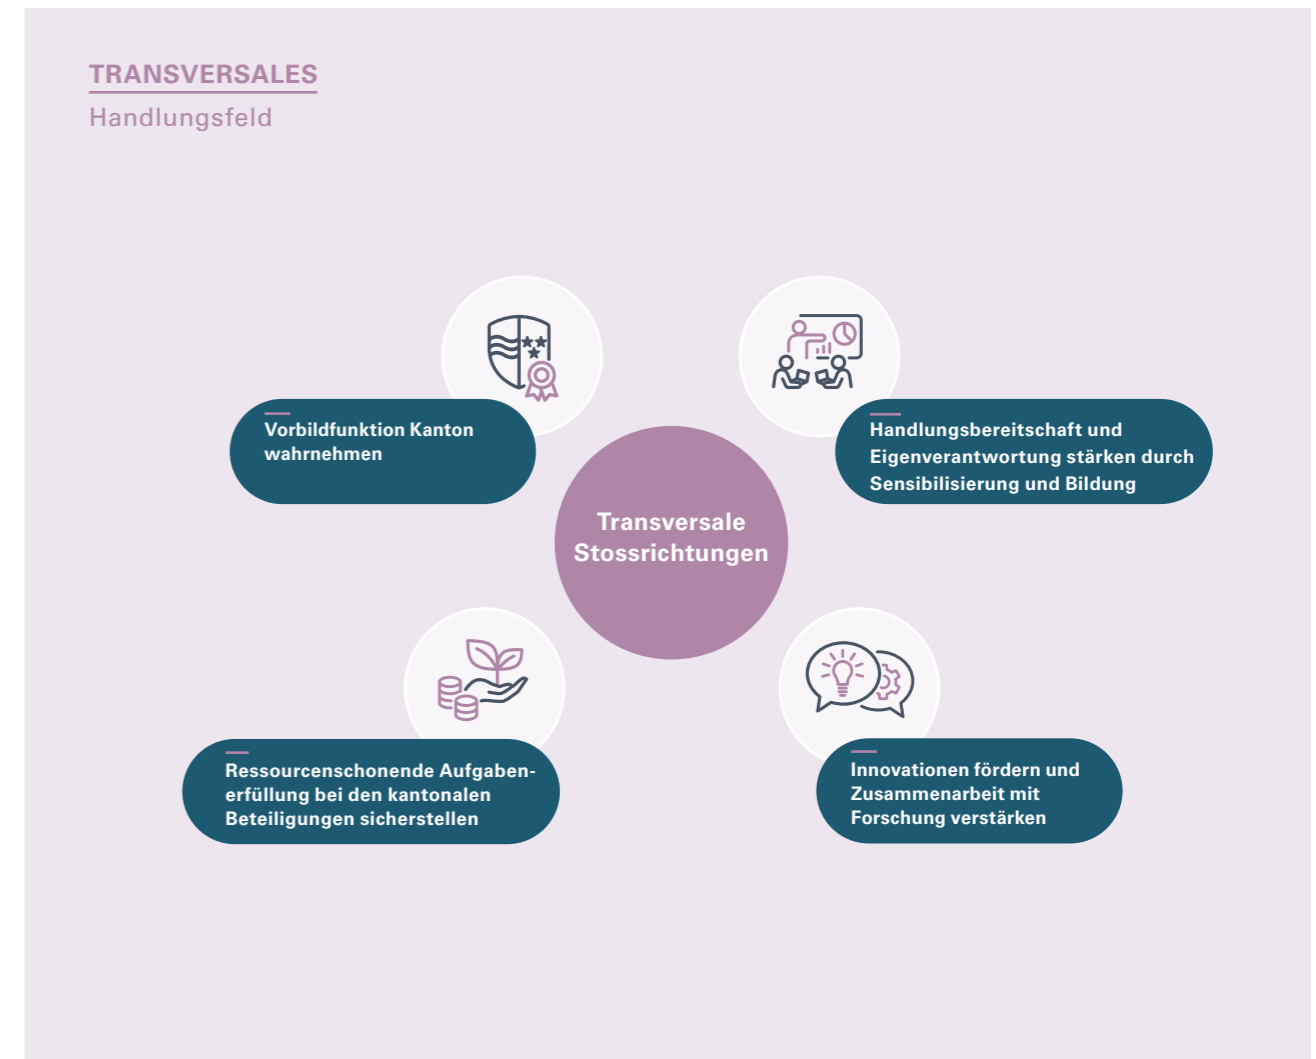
TRANSVERSALES
Handlungsfeld

Vorbildfunktion Kanton wahrnehmen

Handlungsbereitschaft und Eigenverantwortung stärken durch Sensibilisierung und Bildung

Transversale Stossrichtungen

Ressourcenschonende Aufgabenerfüllung bei den kantonalen Beteiligungen sicherstellen

Innovationen fördern und Zusammenarbeit mit Forschung verstärken